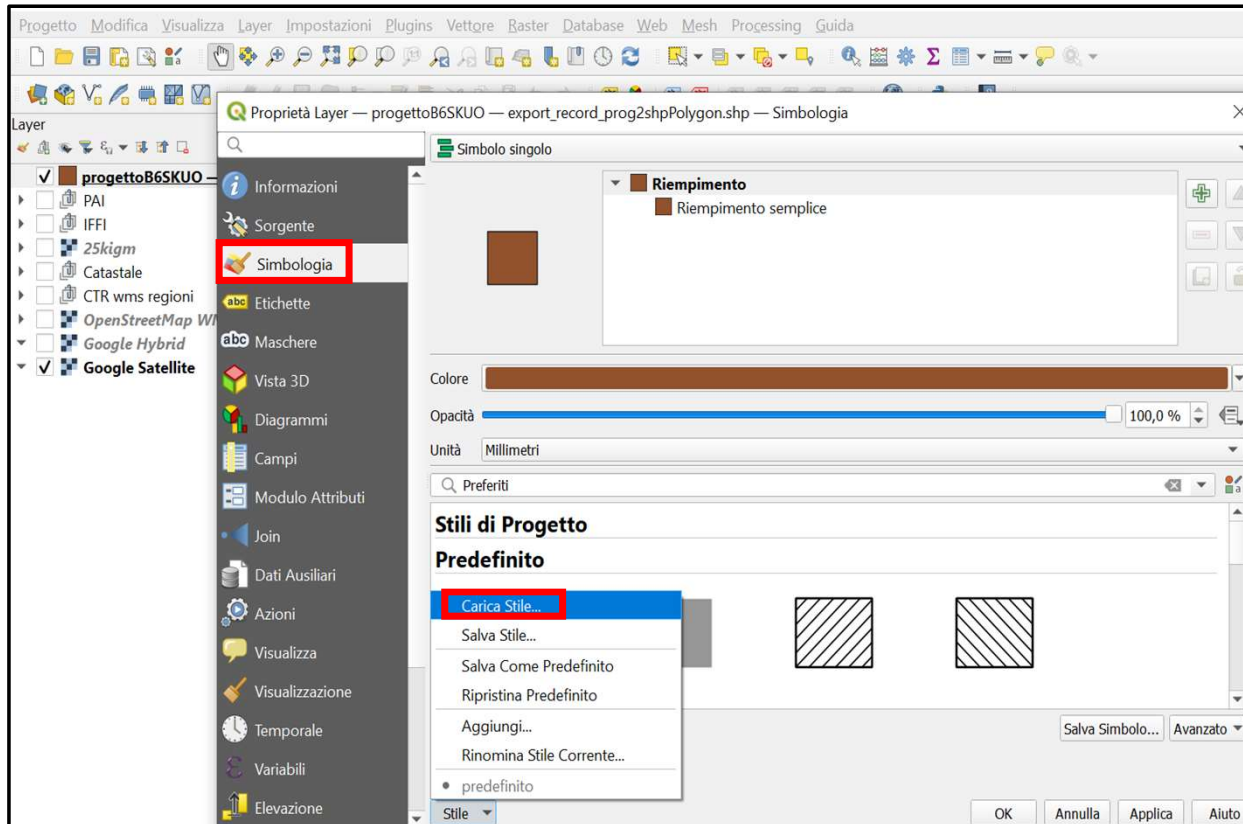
Progetto Modifica Visualizza Layer Impostazioni Plugins Vettore Raster Database Web Mesh Processing Guida

Layer

progettoB6SKUO —
PAI
IFFI
25kigm
Catastale
CTR wms regioni
OpenStreetMap WM
Google Hybrid
Google Satellite

Proprietà Layer — progettoB6SKUO — export_record_prog2shpPolygon.shp — Simbologia

Informazioni
Sorgente
Simbologia
Etichette
Maschere
Vista 3D
Diagrammi
Campi
Modulo Attributi
Join
Dati Ausiliari
Azioni
Visualizza
Visualizzazione
Temporale
Variabili
Elevazione

Simbolo singolo

Riempimento
Riempimento semplice

Colore
Opacità 100,0 %
Unità Millimetri
Preferiti

Stili di Progetto
Predefinito

Carica Stile...
Salva Stile...
Salva Come Predefinito
Ripristina Predefinito
Aggiungi...
Rinomina Stile Corrente...
predefinito

Stile

Salva Simbolo... Avanzato

OK Annulla Applica Aiuto